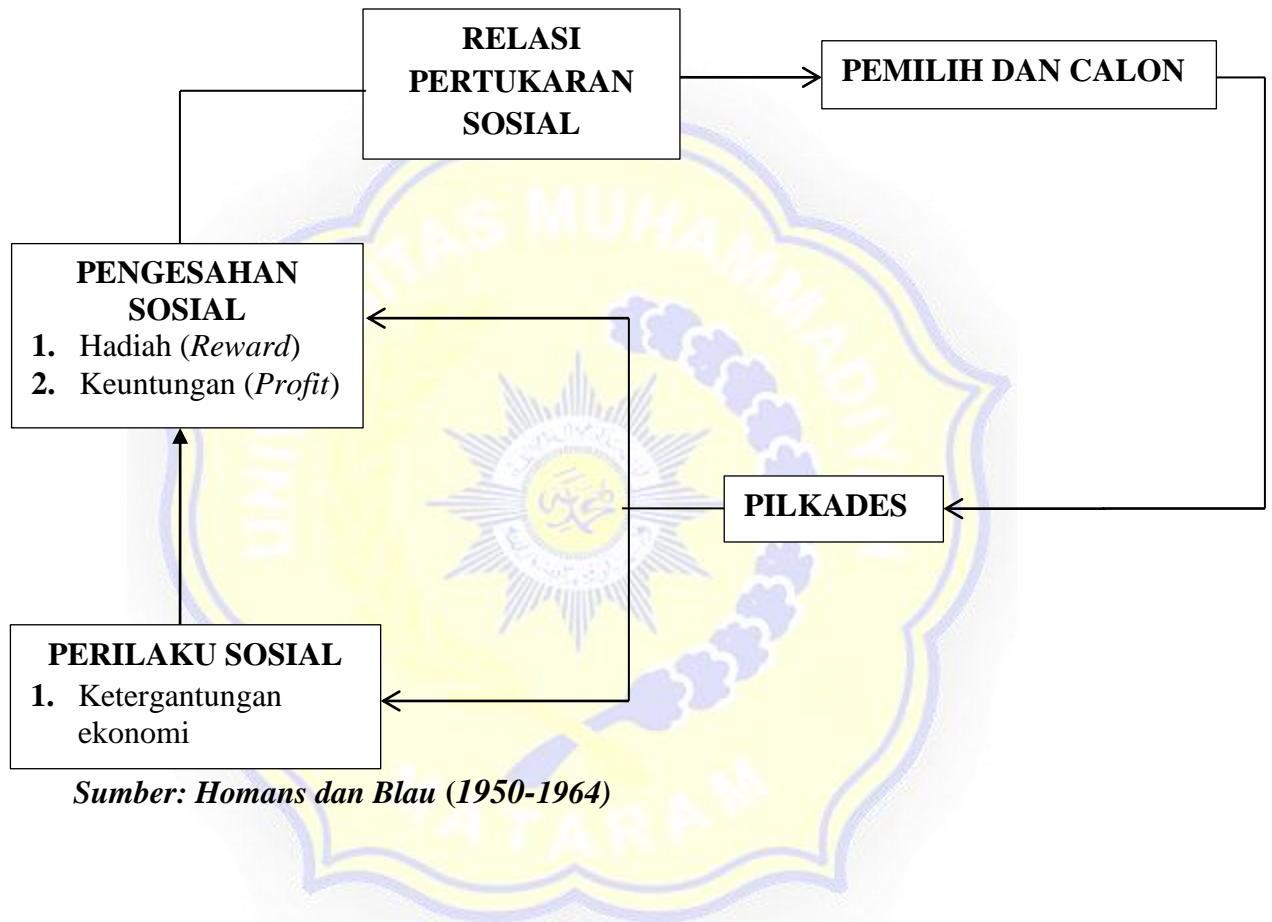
RELASI PERTUKARAN SOSIAL

PEMILIH DAN CALON

PENGESAHAN SOSIAL
1. Hadiah (*Reward*)
2. Keuntungan (*Profit*)

PILKADES

PERILAKU SOSIAL
1. Ketergantungan ekonomi

*Sumber: Homans dan Blau (1950-1964)*

UNIVERSITAS MUHAMMADIYAH MATARAM